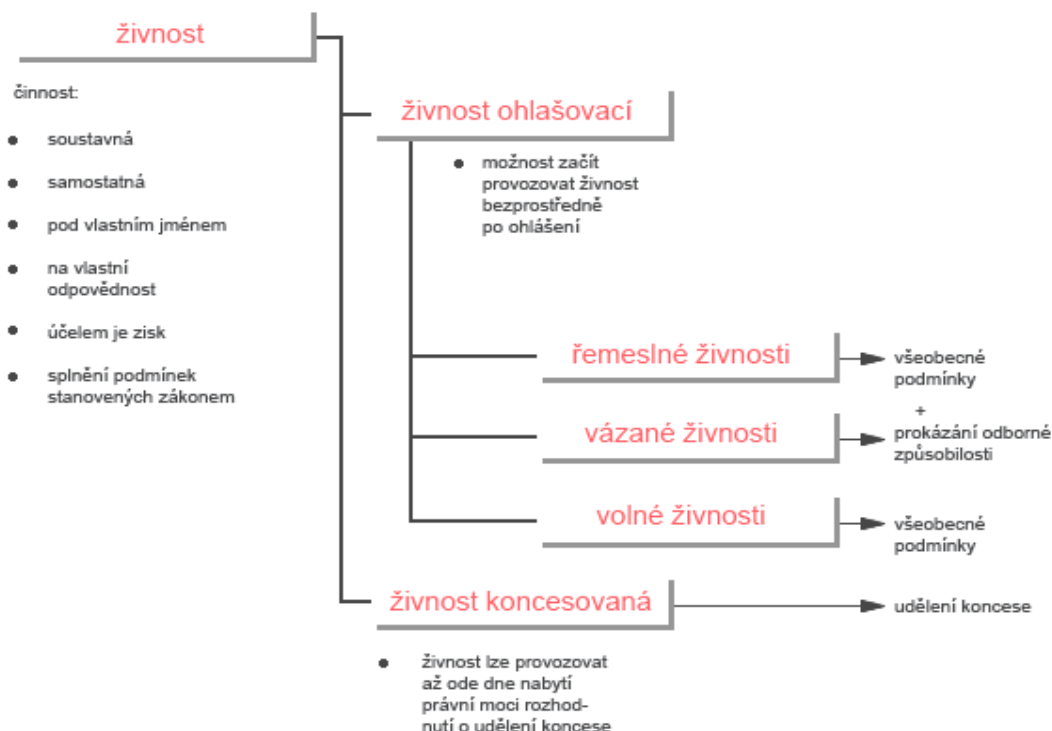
živnost

činnost:

soustavná

samostatná

pod vlastním jménem

na vlastní odpovědnost

účelem je zisk

splnění podmínek stanovených zákonem

živnost ohlašovací

možnost začít provozovat živnost bezprostředně po ohlášení

řemeslné živnosti

všeobecné podmínky

+

vázané živnosti

prokázání odborné způsobilosti

volné živnosti

všeobecné podmínky

živnost koncesovaná

udělení koncese

živnost lze provozovat až ode dne nabytí právní moci rozhodnutí o udělení koncese